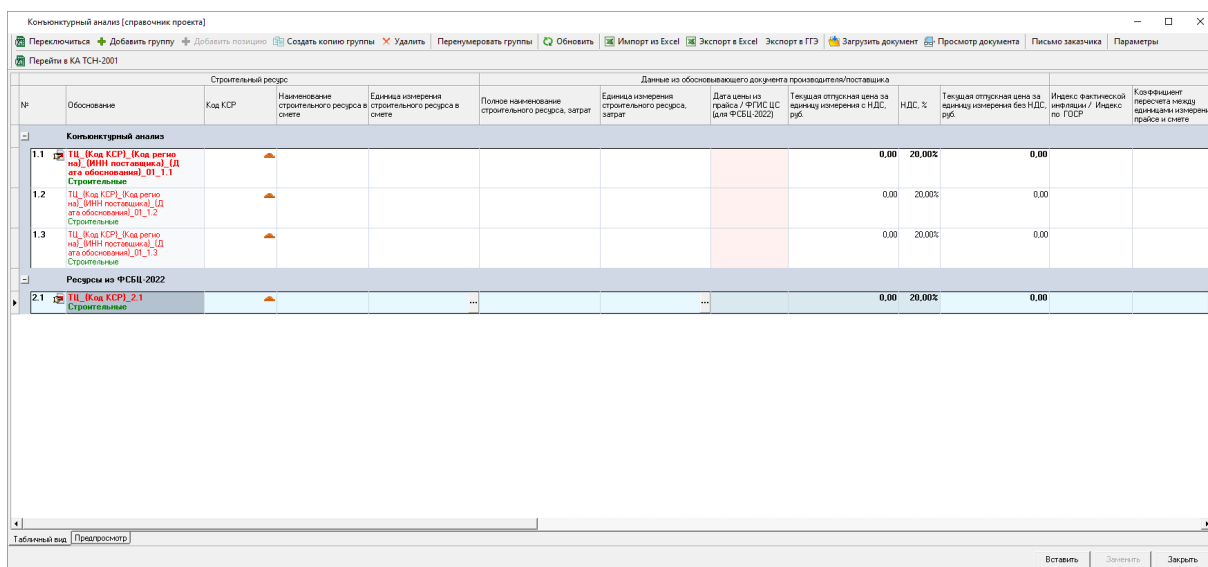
Конъюнктурный анализ [справочник проекта]

Переключиться | Добавить группу | Добавить позицию | Создать копию группы | Удалить | Перенумеровать группы | Обновить | Импорт из Excel | Экспорт в Excel | Экспорт в ГГЭ | Загрузить документ | Просмотр документа | Письмо заказчика | Параметры

Перейти в КА ТСН-2001

| № | Обоснование | Код КСР | Наименование строительного ресурса в смете | Единица измерения строительного ресурса в смете | Полное наименование строительного ресурса, затрат | Единица измерения строительного ресурса, затрат | Дата цены из прайса / ФГИС ЦС (для ФСБЦ-2022) | Текущая отпускная цена за единицу измерения с НДС, руб. | НДС, % | Текущая отпускная цена за единицу измерения без НДС, руб. | Индекс фактической инфляции / Индекс по ГОСР | Коэффициент пересчета между единицами измерения в прайсе и смете |
|---|---|---|---|---|---|---|---|---|---|---|---|---|
| | Конъюнктурный анализ | | | | | | | | | | | |
| 1.1 | ТЦ_(Код КСР)_(Код региона)_(ИНН поставщика)_(Дата обоснования)_01_1.1 Строительные | | | | | | | 0,00 | 20,00% | 0,00 | | |
| 1.2 | ТЦ_(Код КСР)_(Код региона)_(ИНН поставщика)_(Дата обоснования)_01_1.2 Строительные | | | | | | | 0,00 | 20,00% | 0,00 | | |
| 1.3 | ТЦ_(Код КСР)_(Код региона)_(ИНН поставщика)_(Дата обоснования)_01_1.3 Строительные | | | | | | | 0,00 | 20,00% | 0,00 | | |
| | Ресурсы из ФСБЦ-2022 | | | | | | | | | | | |
| 2.1 | ТЦ_(Код КСР)_2.1 Строительные | | | ... | | ... | | 0,00 | 20,00% | 0,00 | | |

Строительный ресурс | Данные из обосновывающего документа производителя/поставщика

Табличный вид | Предпросмотр

Вставить | Заменить | Закрыть